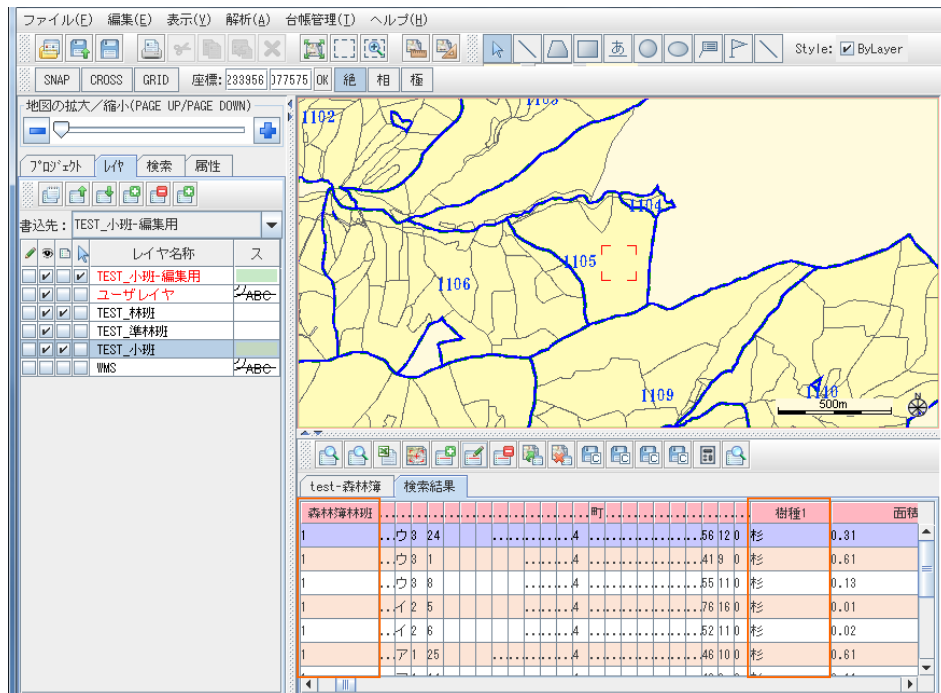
ファイル(F) 編集(E) 表示(V) 解析(A) 台帳管理(T) ヘルプ(H)

Style: ByLayer

SNAP CROSS GRID 座標: 233956 077575 OK 絶 相 極

地図の拡大／縮小(PAGE UP/PAGE DOWN)

ﾌﾟﾛｼﾞｪｸﾄ ﾚｲﾔ 検索 属性

書込先: TEST_小班-編集用

| | | | | レイヤ名称 | ス |
|---|---|---|---|---|---|
| | ✔ | | ✔ | TEST_小班-編集用 | |
| | ✔ | | | ユーザレイヤ | ABC |
| | ✔ | ✔ | | TEST_林班 | |
| | ✔ | | | TEST_準林林班 | |
| | ✔ | ✔ | | TEST_小班 | |
| | | | | WMS | ABC |

1102 1103 1104 1105 1106 1109 1110 500m

test-森林簿 検索結果

| 森林簿林班 | | 町 | | 樹種1 | 面積 |
|---|---|---|---|---|---|
| 1 | ウ 3 24 | 4 | 56 12 0 | 杉 | 0.31 |
| 1 | ウ 3 1 | 4 | 41 9 0 | 杉 | 0.61 |
| 1 | ウ 3 8 | 4 | 55 11 0 | 杉 | 0.13 |
| 1 | イ 2 5 | 4 | 76 16 0 | 杉 | 0.01 |
| 1 | イ 2 6 | 4 | 52 11 0 | 杉 | 0.02 |
| 1 | ア 1 25 | 4 | 46 10 0 | 杉 | 0.61 |